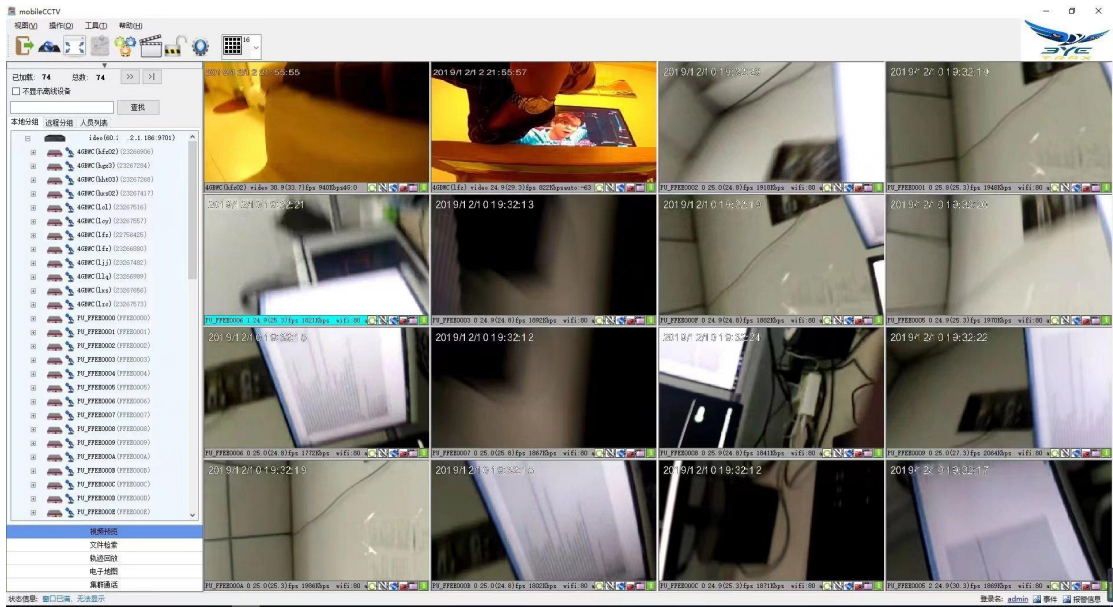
mobileCCTV

视图(V) 操作(O) 工具(T) 帮助(H)

16

已加载: 74 总数: 74 >> >|

不显示离线设备

查找

本地分组 远程分组 人员列表

ideo(60.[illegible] 2.1.186:9701)
4GBWC(hfz02) (23268906)
4GBWC(hgz3) (23267284)
4GBWC(hht03) (23267268)
4GBWC(hzs02) (23067417)
4GBWC(lol) (23267516)
4GBWC(lcy) (23267557)
4GBWC(lfz) (22758425)
4GBWC(lfz) (22266090)
4GBWC(ljj) (23267482)
4GBWC(llq) (23266989)
4GBWC(lxs) (23267056)
4GBWC(lzc) (23267573)
PU_FFEE0000 (FFEE0000)
PU_FFEE0001 (FFEE0001)
PU_FFEE0002 (FFEE0002)
PU_FFEE0003 (FFEE0003)
PU_FFEE0004 (FFEE0004)
PU_FFEE0005 (FFEE0005)
PU_FFEE0006 (FFEE0006)
PU_FFEE0007 (FFEE0007)
PU_FFEE0008 (FFEE0008)
PU_FFEE0009 (FFEE0009)
PU_FFEE000A (FFEE000A)
PU_FFEE000B (FFEE000B)
PU_FFEE000C (FFEE000C)
PU_FFEE000D (FFEE000D)
PU_FFEE000E (FFEE000E)

视频浏览
文件检索
轨迹回放
电子地图
集群通话

状态信息: 窗口已满, 无法显示

2019/12/1 2 21:55:55
2019/12/1 2 21:55:57
2019/12/1 0 19:32:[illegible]
2019/12/1 0 19:32:1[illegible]

4GBWC(hfz02) video 30.9(33.7)fps 940Kbps40:0
4GBWC(lfz) video 24.9(29.3)fps 822Kbpsauto:-63
PU_FFEE0002 0 25.0(24.8)fps 1910Kbps wifi:80
PU_FFEE0001 0 25.0(25.3)fps 1948Kbps wifi:80

2019/12/1 0 19:32:21
2019/12/1 0 19:32:13
2019/12/1 0 19:32:1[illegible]
2019/12/1 0 19:32:20

PU_FFEE0006 1 24.9(25.7)fps 1021Kbps wifi:80
PU_FFEE0003 0 24.9(24.8)fps 1892Kbps wifi:80
PU_FFEE000F 0 24.9(24.8)fps 1802Kbps wifi:80
PU_FFEE0005 0 24.9(25.3)fps 1970Kbps wifi:80

2019/12/1 0 19:32:1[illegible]
2019/12/1 0 19:32:12
2019/12/1 0 19:32:24
2019/12/1 0 19:32:22

PU_FFEE0006 0 25.0(24.8)fps 1772Kbps wifi:80
PU_FFEE0007 0 25.0(25.8)fps 1867Kbps wifi:80
PU_FFEE0008 0 25.9(24.8)fps 1841Kbps wifi:80
PU_FFEE0009 0 25.0(27.3)fps 2064Kbps wifi:80

2019/12/1 0 19:32:19
2019/12/1 0 19:32:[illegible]
2019/12/1 0 19:32:12
2019/12/1 0 19:32:17

PU_FFEE000A 0 25.0(25.3)fps 1966Kbps wifi:80
PU_FFEE000B 0 25.0(24.8)fps 1802Kbps wifi:80
PU_FFEE000C 0 24.9(25.3)fps 1871Kbps wifi:80
PU_FFEE000D 2 24.9(30.3)fps 1869Kbps wifi:80

登录名: admin 事件 报警信息